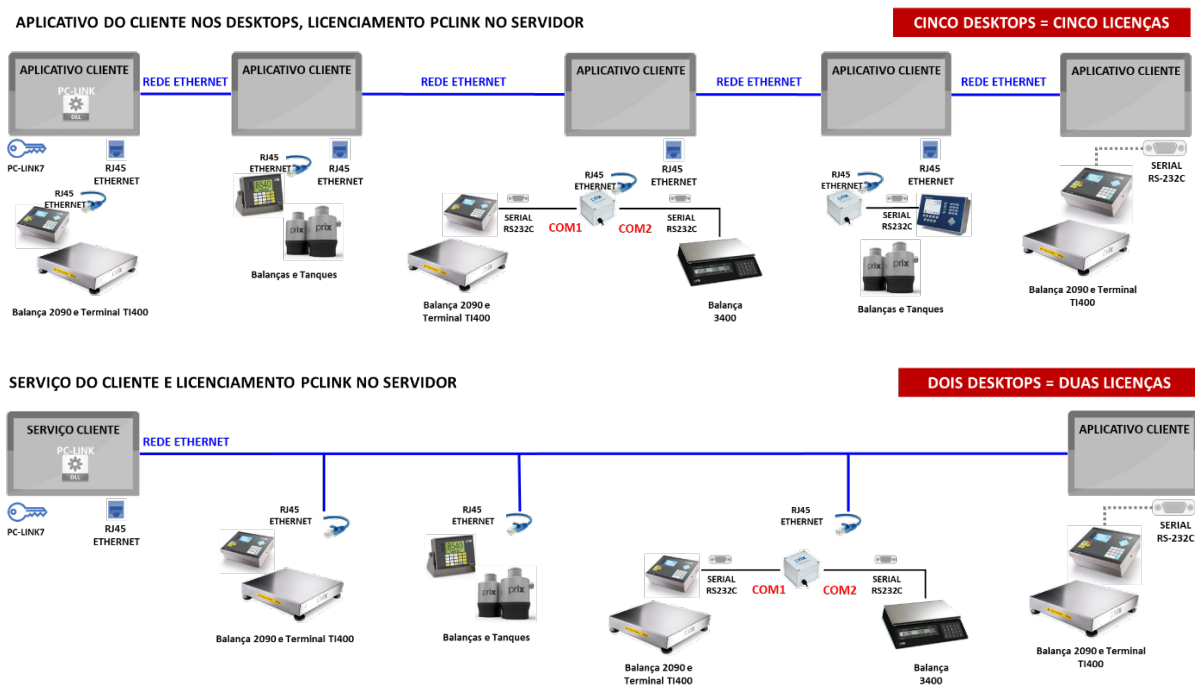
APLICATIVO DO CLIENTE NOS DESKTOPS, LICENCIAMENTO PCLINK NO SERVIDOR

CINCO DESKTOPS = CINCO LICENÇAS

APLICATIVO CLIENTE
PC-LINK
DLL
REDE ETHERNET
APLICATIVO CLIENTE
REDE ETHERNET
APLICATIVO CLIENTE
REDE ETHERNET
APLICATIVO CLIENTE
REDE ETHERNET
APLICATIVO CLIENTE

PC-LINK7
RJ45 ETHERNET
RJ45 ETHERNET
Balança 2090 e Terminal TI400

RJ45 ETHERNET
RJ45 ETHERNET
prix
prix
Balanças e Tanques

RJ45 ETHERNET
RJ45 ETHERNET
SERIAL RS232C
COM1
COM2
SERIAL RS232C
Balança 2090 e Terminal TI400
Balança 3400

RJ45 ETHERNET
RJ45 ETHERNET
SERIAL RS232C
prix
prix
Balanças e Tanques

SERIAL RS-232C
Balança 2090 e Terminal TI400

SERVIÇO DO CLIENTE E LICENCIAMENTO PCLINK NO SERVIDOR

DOIS DESKTOPS = DUAS LICENÇAS

SERVIÇO CLIENTE
PC-LINK
DLL
REDE ETHERNET
APLICATIVO CLIENTE

PC-LINK7
RJ45 ETHERNET

RJ45 ETHERNET
Balança 2090 e Terminal TI400

RJ45 ETHERNET
prix
prix
Balanças e Tanques

RJ45 ETHERNET
SERIAL RS232C
COM1
COM2
SERIAL RS232C
Balança 2090 e Terminal TI400
Balança 3400

SERIAL RS-232C
Balança 2090 e Terminal TI400